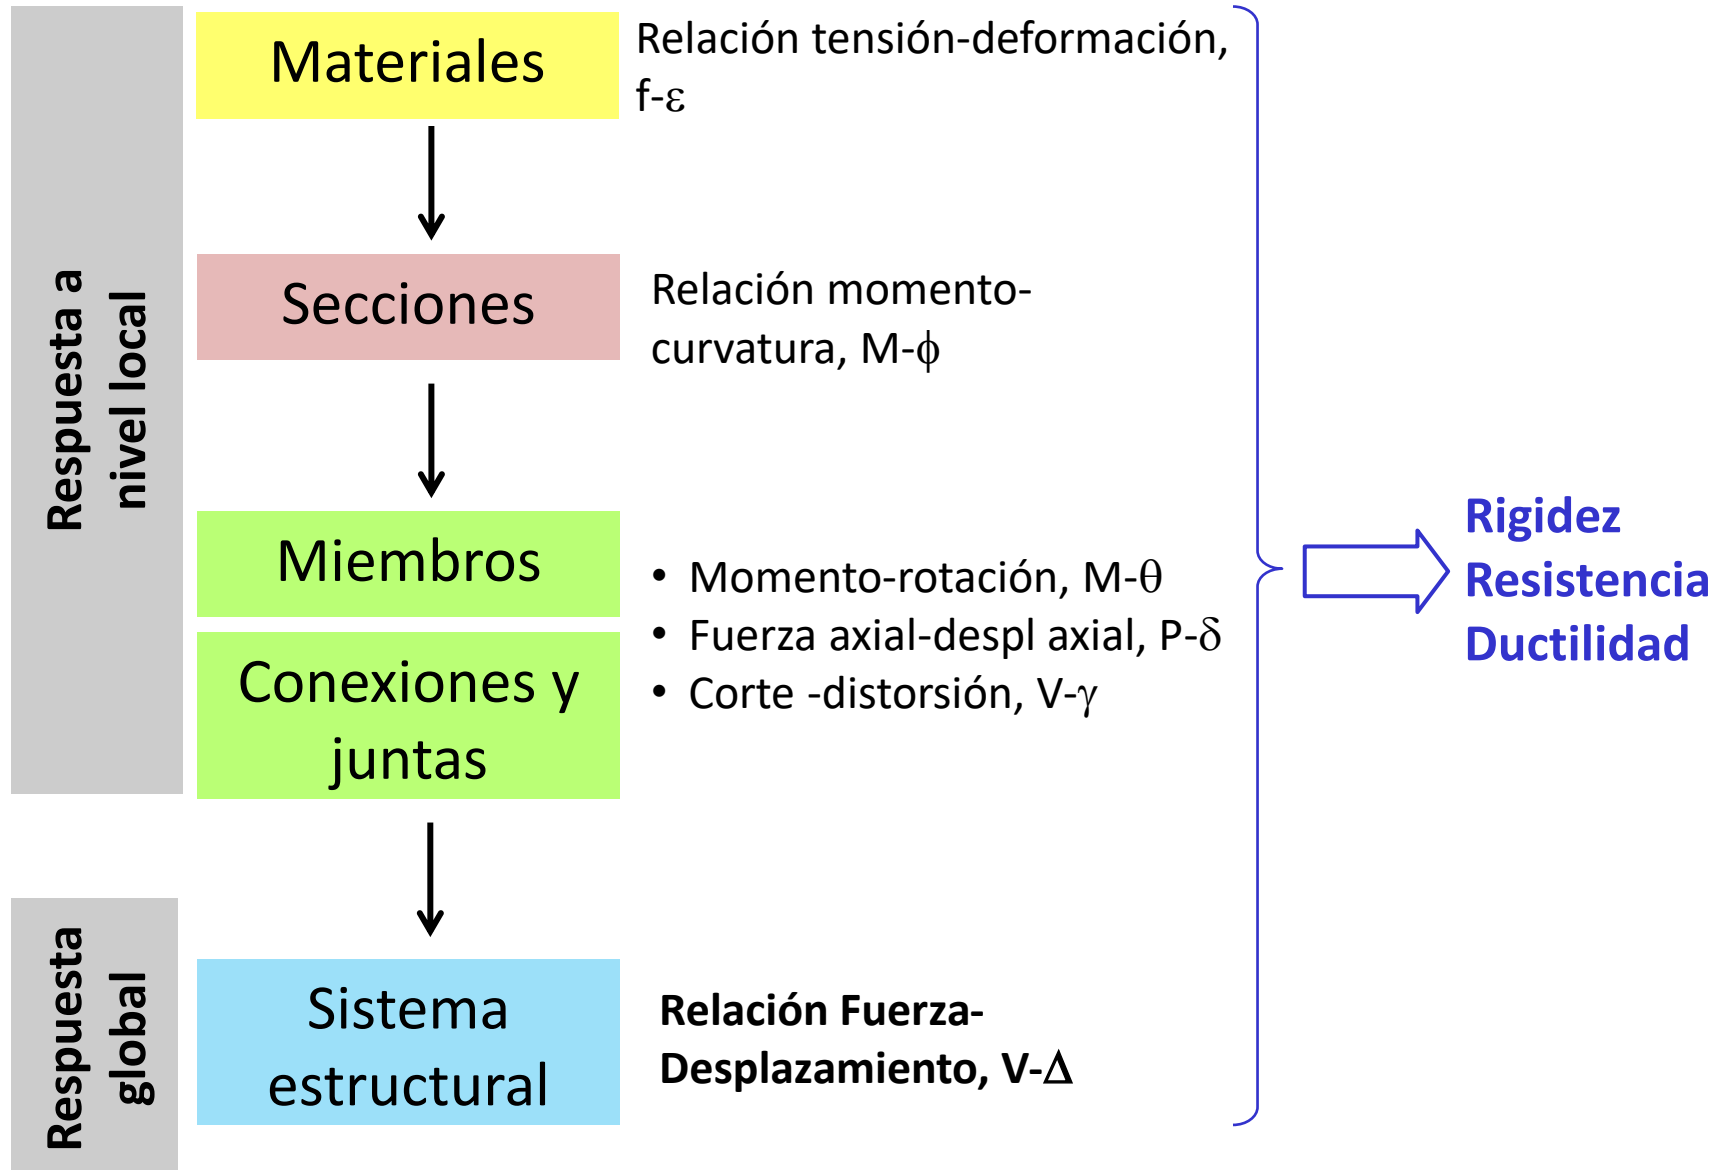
Respuesta a nivel local

Materiales

Relación tensión-deformación, f-$\varepsilon$

Secciones

Relación momento-curvatura, M-$\phi$

Miembros

Conexiones y juntas

- Momento-rotación, M-$\theta$
- Fuerza axial-despl axial, P-$\delta$
- Corte -distorsión, V-$\gamma$

Respuesta global

Sistema estructural

Relación Fuerza-Desplazamiento, V-$\Delta$

Rigidez
Resistencia
Ductilidad